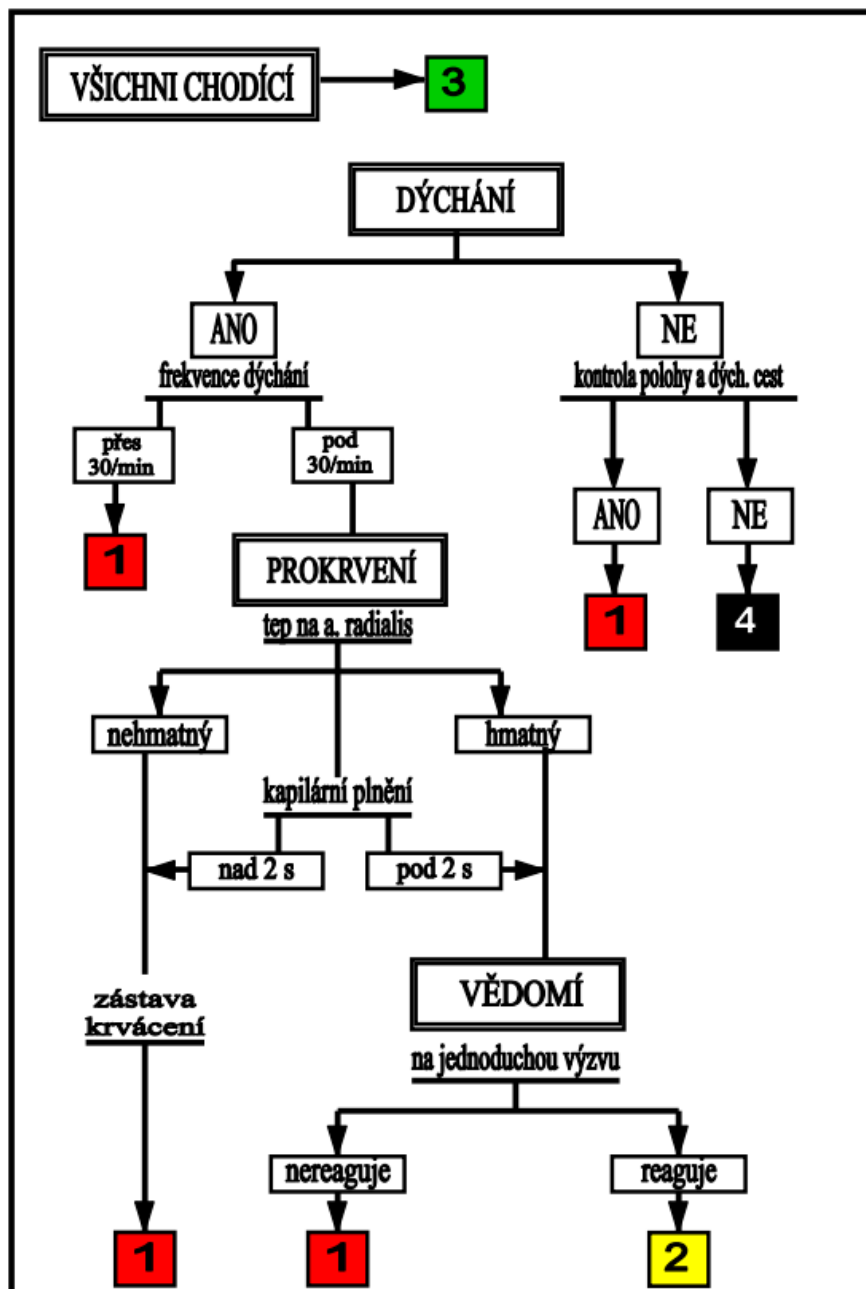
VŠICHNI CHODÍCÍ
3

DÝCHÁNÍ

ANO
frekvence dýchání

přes 30/min
1

pod 30/min

PROKRVENÍ
tep na a. radialis

NE
kontrola polohy a dých. cest

ANO
1

NE
4

nehmatný

hmatný

kapilární plnění

nad 2 s

pod 2 s

zástava krvácení

1

VĚDOMÍ
na jednoduchou výzvu

nereaguje
1

reaguje
2